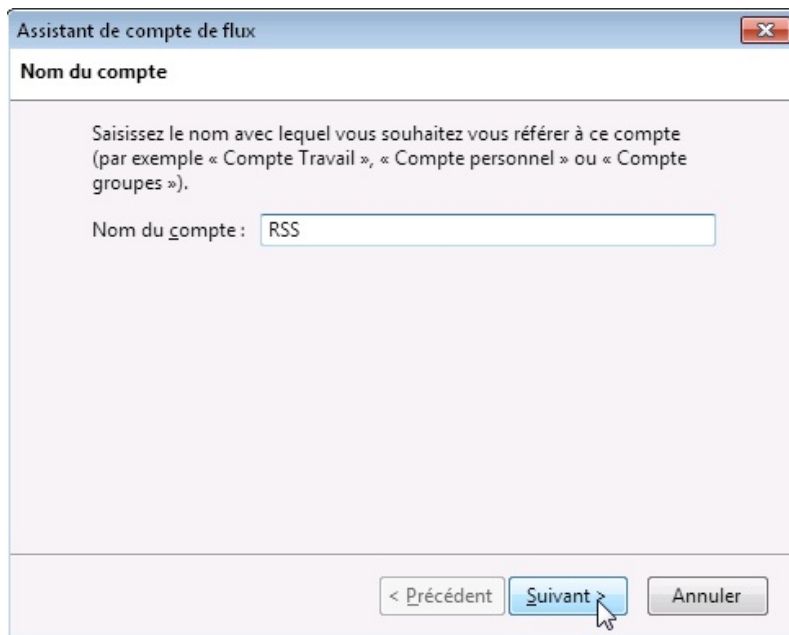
Assistant de compte de flux

Nom du compte

Saisissez le nom avec lequel vous souhaitez vous référer à ce compte (par exemple « Compte Travail », « Compte personnel » ou « Compte groupes »).

Nom du compte : RSS

< Précédent

Suivant >

Annuler